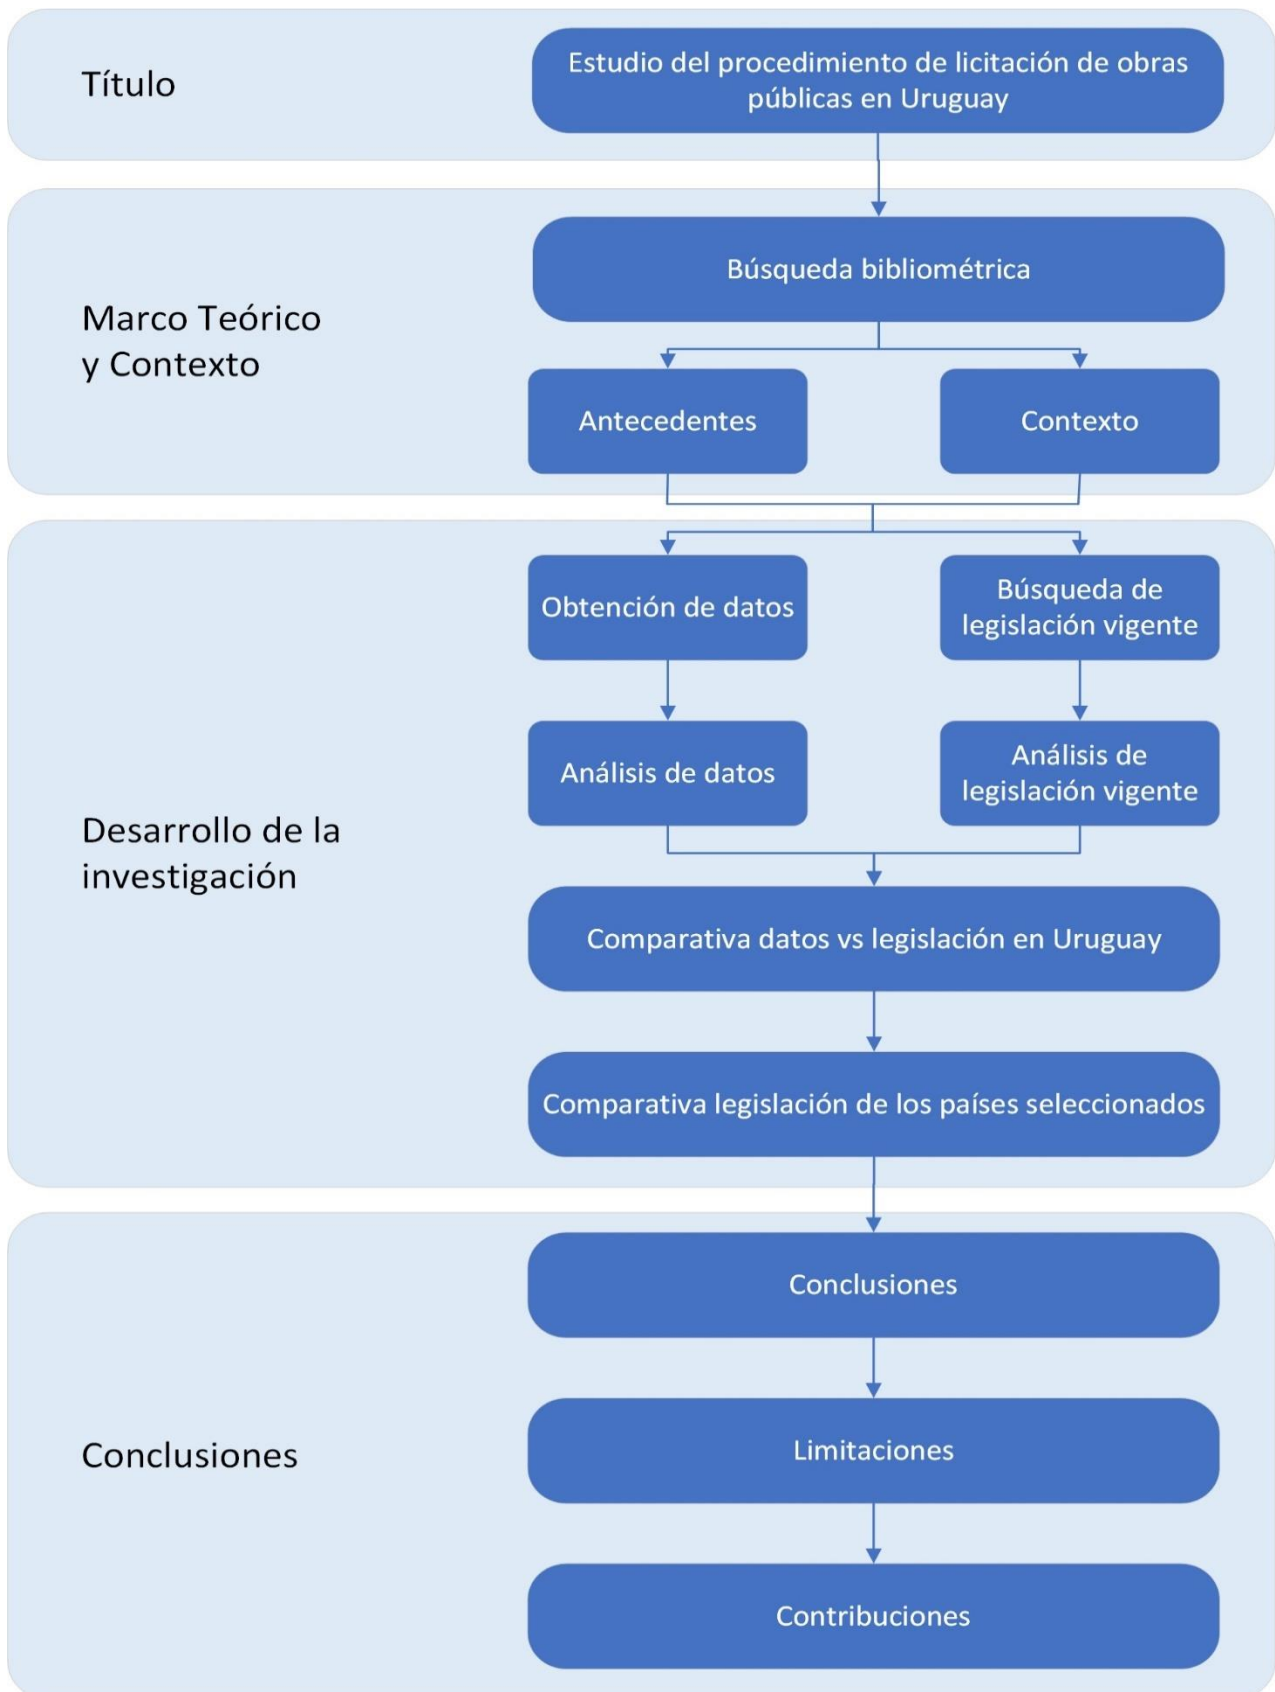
Título

Estudio del procedimiento de licitación de obras públicas en Uruguay

Marco Teórico y Contexto

Búsqueda bibliométrica

Antecedentes

Contexto

Desarrollo de la investigación

Obtención de datos

Búsqueda de legislación vigente

Análisis de datos

Análisis de legislación vigente

Comparativa datos vs legislación en Uruguay

Comparativa legislación de los países seleccionados

Conclusiones

Conclusiones

Limitaciones

Contribuciones